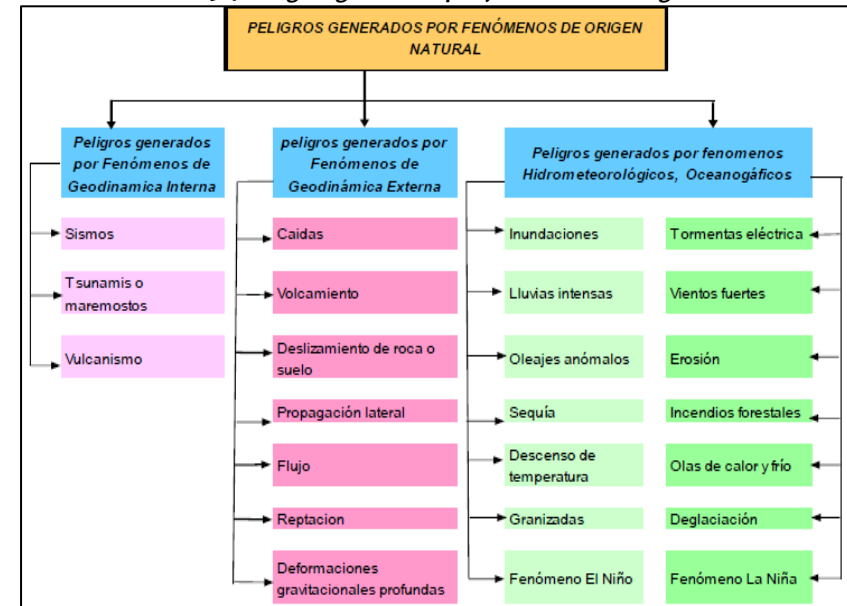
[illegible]

PELIGROS GENERADOS POR FENÓMENOS DE ORIGEN NATURAL

Peligros generados por Fenómenos de Geodinamica Interna

Sismos

Tsunamis o maremostos

Vulcanismo

peligros generados por Fenómenos de Geodinámica Externa

Caidas

Volcamiento

Deslizamiento de roca o suelo

Propagación lateral

Flujo

Reptacion

Deformaciones gravitacionales profundas

Peligros generados por fenomenos Hidrometeorológicos, Oceanogáficos

Inundaciones

Lluvias intensas

Oleajes anómalos

Sequía

Descenso de temperatura

Granizadas

Fenómeno El Niño

Tormentas eléctrica

Vientos fuertes

Erosión

Incendios forestales

Olas de calor y frío

Deglaciación

Fenómeno La Niña